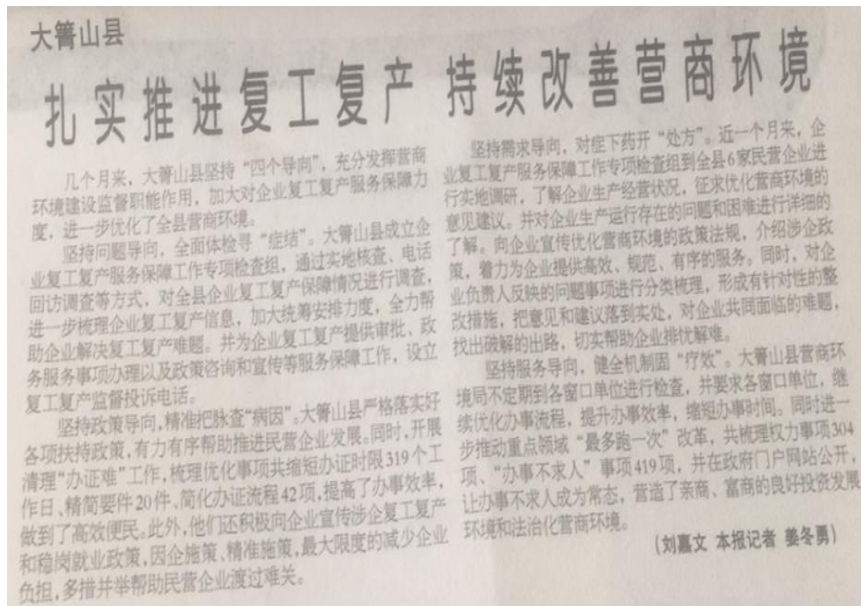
大箐山县

扎实推进复工复产 持续改善营商环境

几个月来，大箐山县坚持“四个导向”，充分发挥营商环境建设监督职能作用，加大对企业复工复产服务保障力度，进一步优化了全县营商环境。

坚持问题导向，全面体检寻“症结”。大箐山县成立企业复工复产服务保障工作专项检查组，通过实地核查、电话回访调查等方式，对全县企业复工复产保障情况进行调查，进一步梳理企业复工复产信息，加大统筹安排力度，全力帮助企业解决复工复产难题。并为企业复工复产提供审批、政务服务事项办理以及政策咨询和宣传等服务保障工作，设立复工复产监督投诉电话。

坚持政策导向，精准把脉查“病因”。大箐山县严格落实好各项扶持政策，有力有序帮助推进民营企业发展。同时，开展清理“办证难”工作，梳理优化事项共缩短办证时限319个工作日，精简要件20件、简化办证流程42项，提高了办事效率，做到了高效便民。此外，他们还积极向企业宣传涉企复工复产和稳岗就业政策，因企施策，精准施策，最大限度的减少企业负担，多措并举帮助民营企业渡过难关。

坚持需求导向，对症下药开“处方”。近一个月来，企业复工复产服务保障工作专项检查组到全县6家民营企业进行实地调研，了解企业生产经营状况，征求优化营商环境的意见建议。并对企业生产运行存在的问题和困难进行详细的了解。向企业宣传优化营商环境的政策法规，介绍涉企政策，着力为企业提供高效、规范、有序的服务。同时，对企业负责人反映的问题事项进行分类梳理，形成有针对性的整改措施，把意见和建议落到实处，对企业共同面临的难题，找出破解的出路，切实帮助企业排忧解难。

坚持服务导向，健全机制固“疗效”。大箐山县营商环境局不定期到各窗口单位进行检查，并要求各窗口单位，继续优化办事流程，提升办事效率，缩短办事时间。同时进一步推动重点领域“最多跑一次”改革，共梳理权力事项304项、“办事不求人”事项419项，并在政府门户网站公开，让办事不求人成为常态，营造了亲商、富商的良好投资发展环境和法治化营商环境。

（刘嘉文 本报记者 姜冬勇）